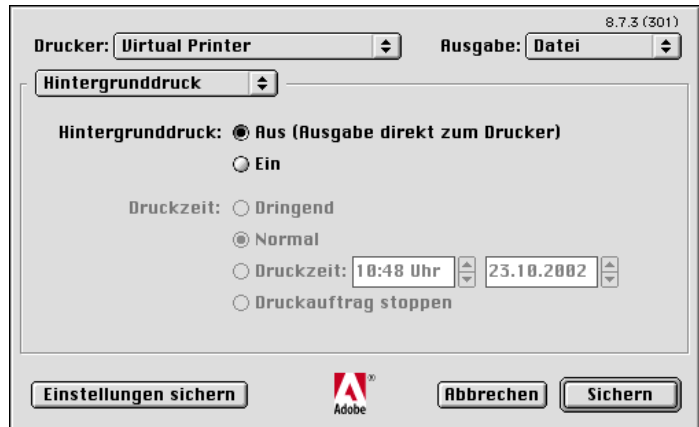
8.7.3 (301)

Drucker: Virtual Printer

Ausgabe: Datei

Hintergrunddruck

Hintergrunddruck: Aus (Ausgabe direkt zum Drucker)

Ein

Druckzeit: Dringend

Normal

Druckzeit: 10:48 Uhr 23.10.2002

Druckauftrag stoppen

Einstellungen sichern

Adobe

Abbrechen

Sichern